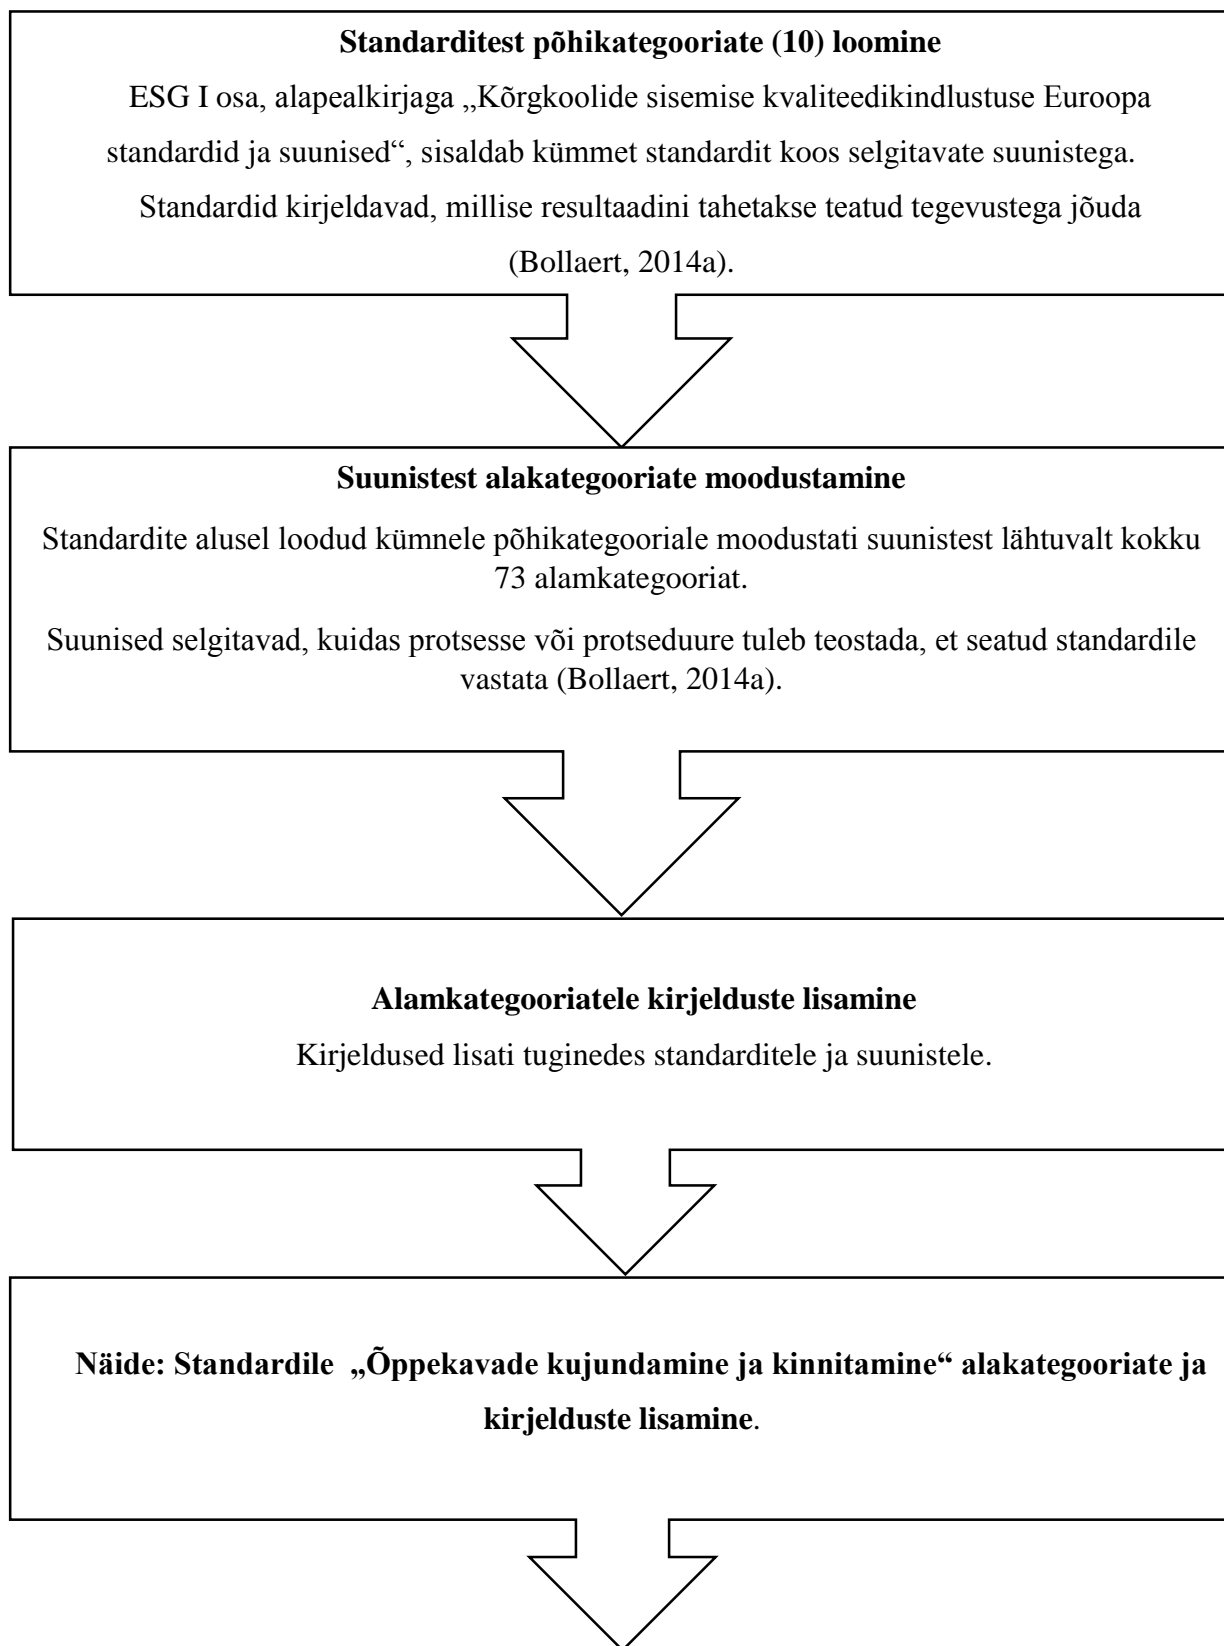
**Standarditest põhikategooriate (10) loomine**

ESG I osa, alapealkirjaga „Kõrgkoolide sisemise kvaliteedikindlustuse Euroopa standardid ja suunised", sisaldab kümmet standardit koos selgitavate suunistega. Standardid kirjeldavad, millise resultaadini tahetakse teatud tegevustega jõuda (Bollaert, 2014a).

**Suunistest alakategooriate moodustamine**

Standardite alusel loodud kümnele põhikategooriale moodustati suunistest lähtuvalt kokku 73 alamkategooriat.

Suunised selgitavad, kuidas protsesse või protseduure tuleb teostada, et seatud standardile vastata (Bollaert, 2014a).

**Alamkategooriatele kirjelduste lisamine**

Kirjeldused lisati tuginedes standarditele ja suunistele.

**Näide: Standardile „Õppekavade kujundamine ja kinnitamine" alakategooriate ja kirjelduste lisamine**.